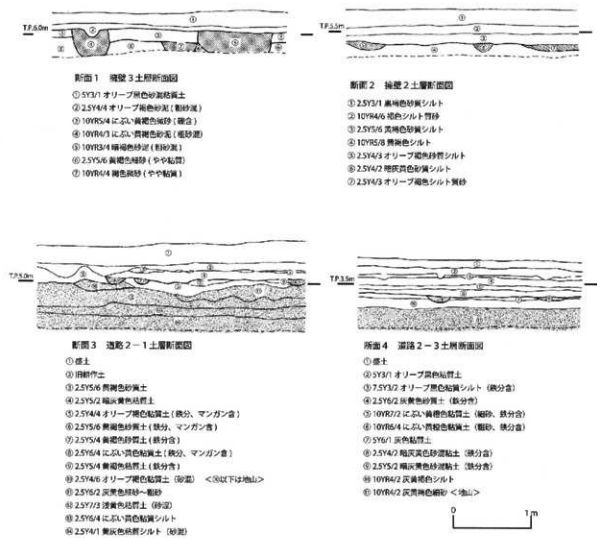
T.P.6.0m

断面1　擁壁3土層断面図
① 5Y3/1 オリーブ黒色砂混粘質土
② 2.5Y4/4 オリーブ褐色砂泥（粗砂混）
③ 10YR5/4 にぶい黄褐色細砂（硬合）
④ 10YR4/1 にぶい黄褐色砂泥（粗砂混）
⑤ 10YR3/4 暗褐色砂泥（粗砂混）
⑥ 2.5Y5/6 黄褐色細砂（やや粘質）
⑦ 10YR4/4 褐色細砂（やや粘質）

T.P.5.5m

断面2　擁壁2土層断面図
① 2.5Y3/1 黒褐色砂質シルト
② 10YR4/6 褐色シルト質砂
③ 2.5Y5/6 黄褐色砂質シルト
④ 10YR5/8 黄褐色シルト
⑤ 2.5Y4/3 オリーブ褐色砂質シルト
⑥ 2.5Y4/2 暗灰黄色砂質シルト
⑦ 2.5Y4/3 オリーブ褐色シルト質砂

T.P.5.0m

断面3　道路2－1土層断面図
① 盛土
② 旧耕作土
③ 2.5Y5/6 黄褐色砂質土
④ 2.5Y5/2 暗灰黄色粘質土
⑤ 2.5Y4/4 オリーブ褐色粘質土（鉄分、マンガン含）
⑥ 2.5Y5/6 黄褐色砂質土（鉄分、マンガン含）
⑦ 2.5Y5/4 黄褐色砂質土（鉄分含）
⑧ 2.5Y6/4 にぶい黄色粘質土（鉄分、マンガン含）
⑨ 2.5Y5/4 黄褐色砂質土（鉄分含）
⑩ 2.5Y4/6 オリーブ褐色粘質土（砂混）　＜⑩以下は地山＞
⑪ 2.5Y6/2 灰黄色細砂～粗砂
⑫ 2.5Y7/3 浅黄色粘質土（鉄分含）
⑬ 2.5Y6/4 にぶい黄色粘質シルト
⑭ 2.5Y4/1 黄灰色砂質シルト（砂混）

T.P.3.5m

断面4　道路2－3土層断面図
① 盛土
② 5Y3/1 オリーブ黒色粘質土
③ 7.5Y3/2 オリーブ黒色粘質シルト（鉄分含）
④ 2.5Y6/2 灰黄色砂質土（鉄分含）
⑤ 10YR7/2 にぶい黄橙色粘質土（細砂、鉄分含）
⑥ 10YR6/4 にぶい黄橙色粘質土（細砂、鉄分含）
⑦ 5Y6/1 灰色粘質土
⑧ 2.5Y4/2 暗灰黄色砂混粘土（鉄分含）
⑨ 2.5Y5/2 暗灰黄色砂混粘土（鉄分含）
⑩ 10YR4/2 灰黄褐色シルト
⑪ 10YR4/2 灰黄褐色細砂＜地山＞

0　1m